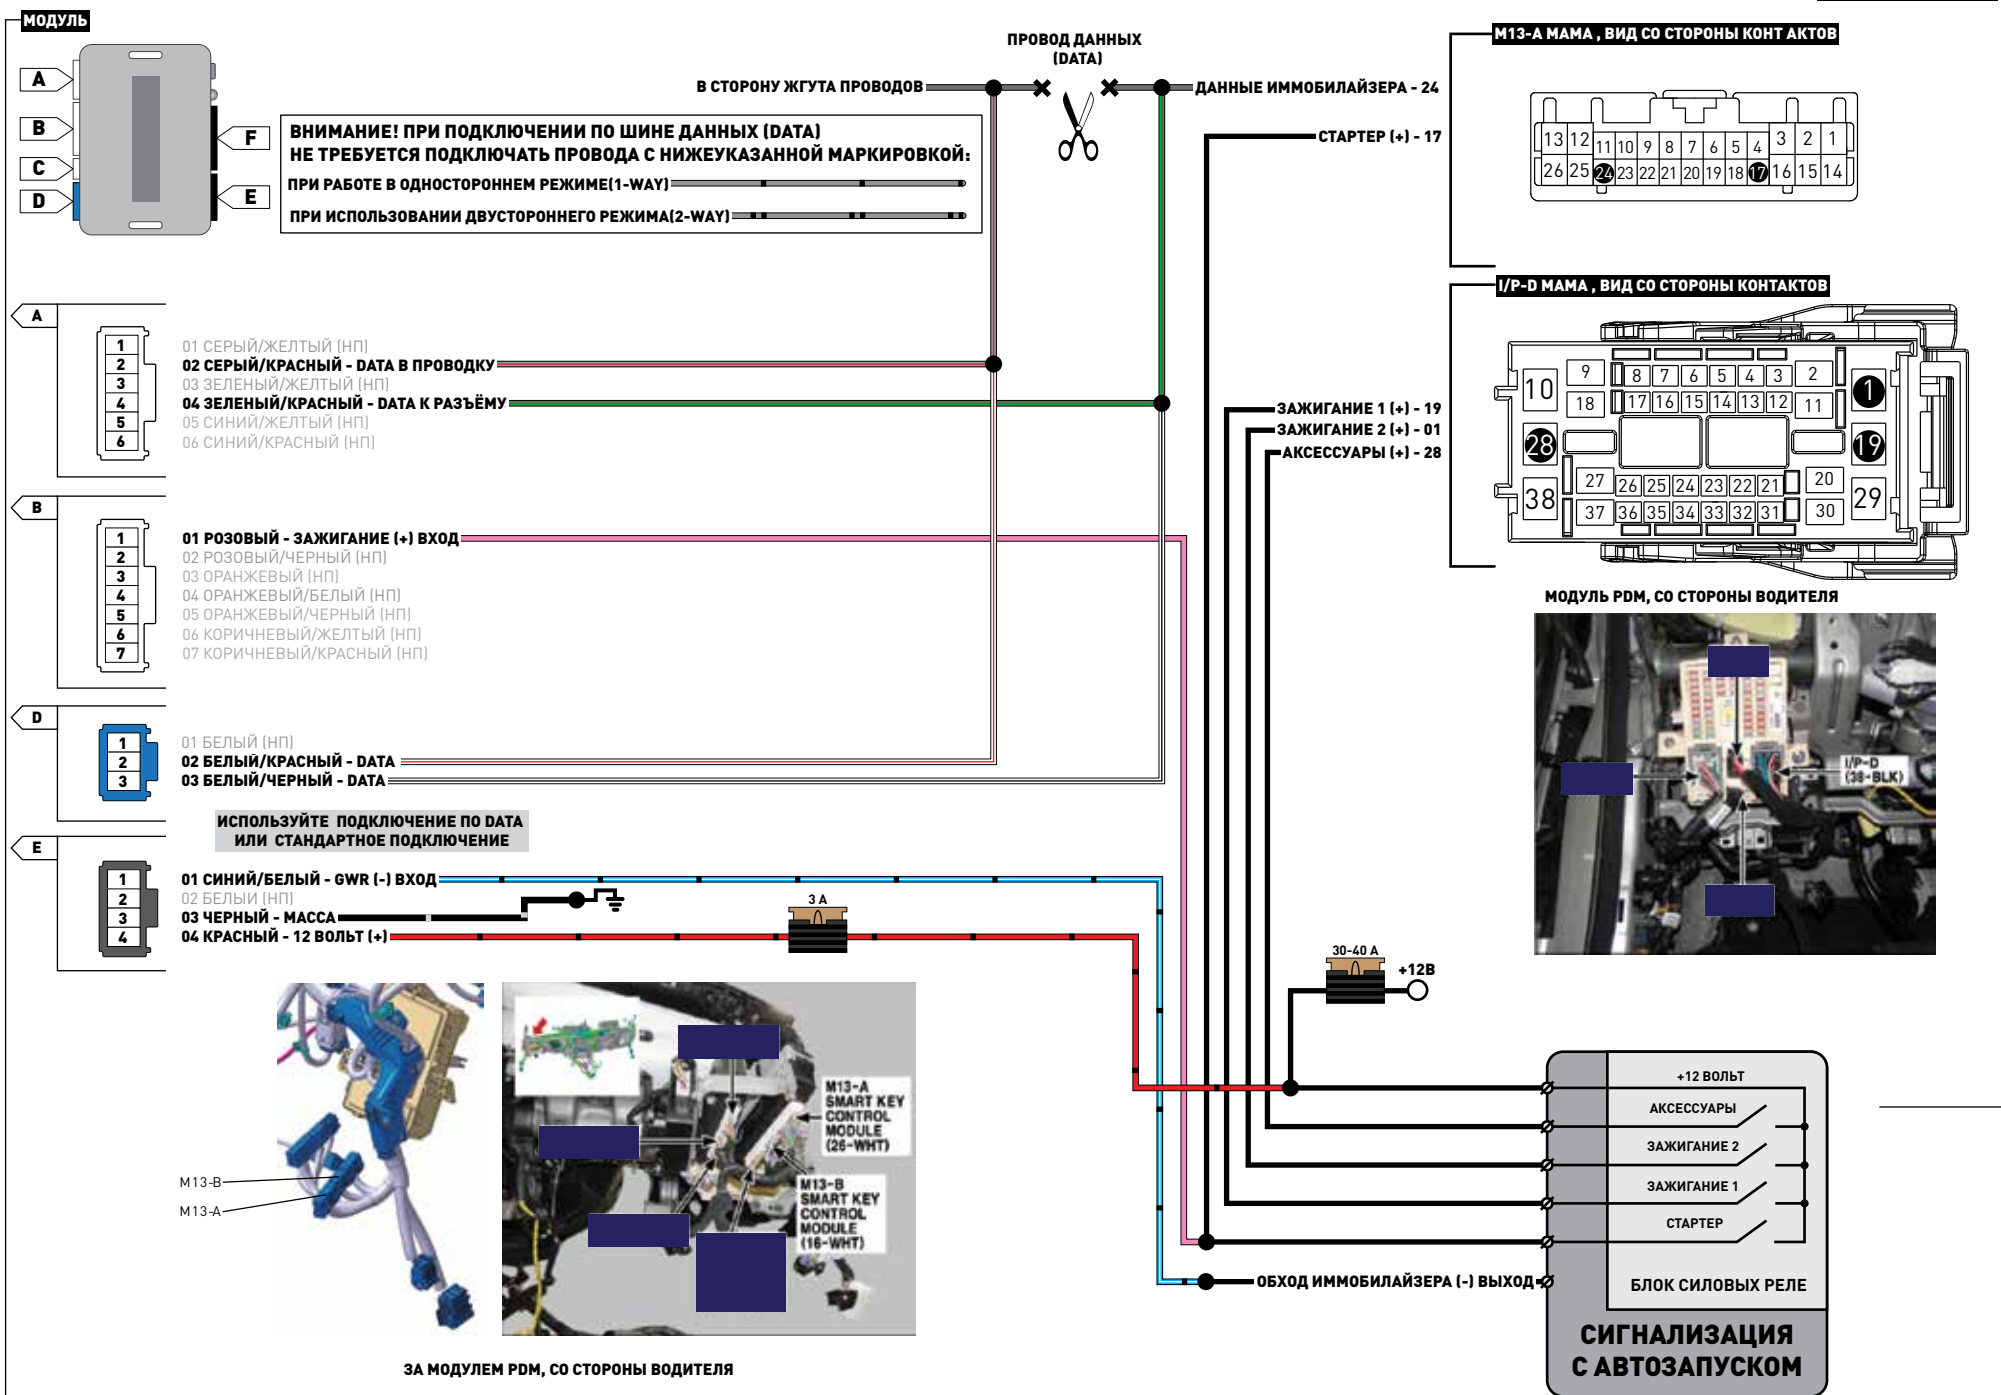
МОДУЛЬ

A
B
C
D
F
E

ПРОВОД ДАННЫХ (DATA)

В СТОРОНУ ЖГУТА ПРОВОДОВ

ДАННЫЕ ИММОБИЛАЙЗЕРА - 24

СТАРТЕР (+) - 17

ВНИМАНИЕ! ПРИ ПОДКЛЮЧЕНИИ ПО ШИНЕ ДАННЫХ (DATA) НЕ ТРЕБУЕТСЯ ПОДКЛЮЧАТЬ ПРОВОДА С НИЖЕУКАЗАННОЙ МАРКИРОВКОЙ:
ПРИ РАБОТЕ В ОДНОСТОРОННЕМ РЕЖИМЕ(1-WAY)
ПРИ ИСПОЛЬЗОВАНИИ ДВУСТОРОННЕГО РЕЖИМА(2-WAY)

M13-A МАМА , ВИД СО СТОРОНЫ КОНТ АКТОВ

13 12 11 10 9 8 7 6 5 4 3 2 1
26 25 24 23 22 21 20 19 18 17 16 15 14

I/P-D МАМА , ВИД СО СТОРОНЫ КОНТАКТОВ

9 8 7 6 5 4 3 2 1
10 18 17 16 15 14 13 12 11
28 19
27 26 25 24 23 22 21 20
38 37 36 35 34 33 32 31 30 29

МОДУЛЬ PDM, СО СТОРОНЫ ВОДИТЕЛЯ

I/P-D (38-BLK)

A
1
2
3
4
5
6
01 СЕРЫЙ/ЖЕЛТЫЙ (НП)
02 СЕРЫЙ/КРАСНЫЙ - DATA В ПРОВОДКУ
03 ЗЕЛЕНЫЙ/ЖЕЛТЫЙ (НП)
04 ЗЕЛЕНЫЙ/КРАСНЫЙ - DATA К РАЗЪЁМУ
05 СИНИЙ/ЖЕЛТЫЙ (НП)
06 СИНИЙ/КРАСНЫЙ (НП)

ЗАЖИГАНИЕ 1 (+) - 19
ЗАЖИГАНИЕ 2 (+) - 01
АКСЕССУАРЫ (+) - 28

B
1
2
3
4
5
6
7
01 РОЗОВЫЙ - ЗАЖИГАНИЕ (+) ВХОД
02 РОЗОВЫЙ/ЧЕРНЫЙ (НП)
03 ОРАНЖЕВЫЙ (НП)
04 ОРАНЖЕВЫЙ/БЕЛЫЙ (НП)
05 ОРАНЖЕВЫЙ/ЧЕРНЫЙ (НП)
06 КОРИЧНЕВЫЙ/ЖЕЛТЫЙ (НП)
07 КОРИЧНЕВЫЙ/КРАСНЫЙ (НП)

D
1
2
3
01 БЕЛЫЙ (НП)
02 БЕЛЫЙ/КРАСНЫЙ - DATA
03 БЕЛЫЙ/ЧЕРНЫЙ - DATA

ИСПОЛЬЗУЙТЕ ПОДКЛЮЧЕНИЕ ПО DATA ИЛИ СТАНДАРТНОЕ ПОДКЛЮЧЕНИЕ

E
1
2
3
4
01 СИНИЙ/БЕЛЫЙ - GWR (-) ВХОД
02 БЕЛЫЙ (НП)
03 ЧЕРНЫЙ - МАССА
04 КРАСНЫЙ - 12 ВОЛЬТ (+)

3 A

30-40 A
+12В

M13-B
M13-A

M13-A SMART KEY CONTROL MODULE (26-WHT)
M13-B SMART KEY CONTROL MODULE (16-WHT)

+12 ВОЛЬТ
АКСЕССУАРЫ
ЗАЖИГАНИЕ 2
ЗАЖИГАНИЕ 1
СТАРТЕР
БЛОК СИЛОВЫХ РЕЛЕ

ОБХОД ИММОБИЛАЙЗЕРА (-) ВЫХОД

СИГНАЛИЗАЦИЯ С АВТОЗАПУСКОМ

ЗА МОДУЛЕМ PDM, СО СТОРОНЫ ВОДИТЕЛЯ